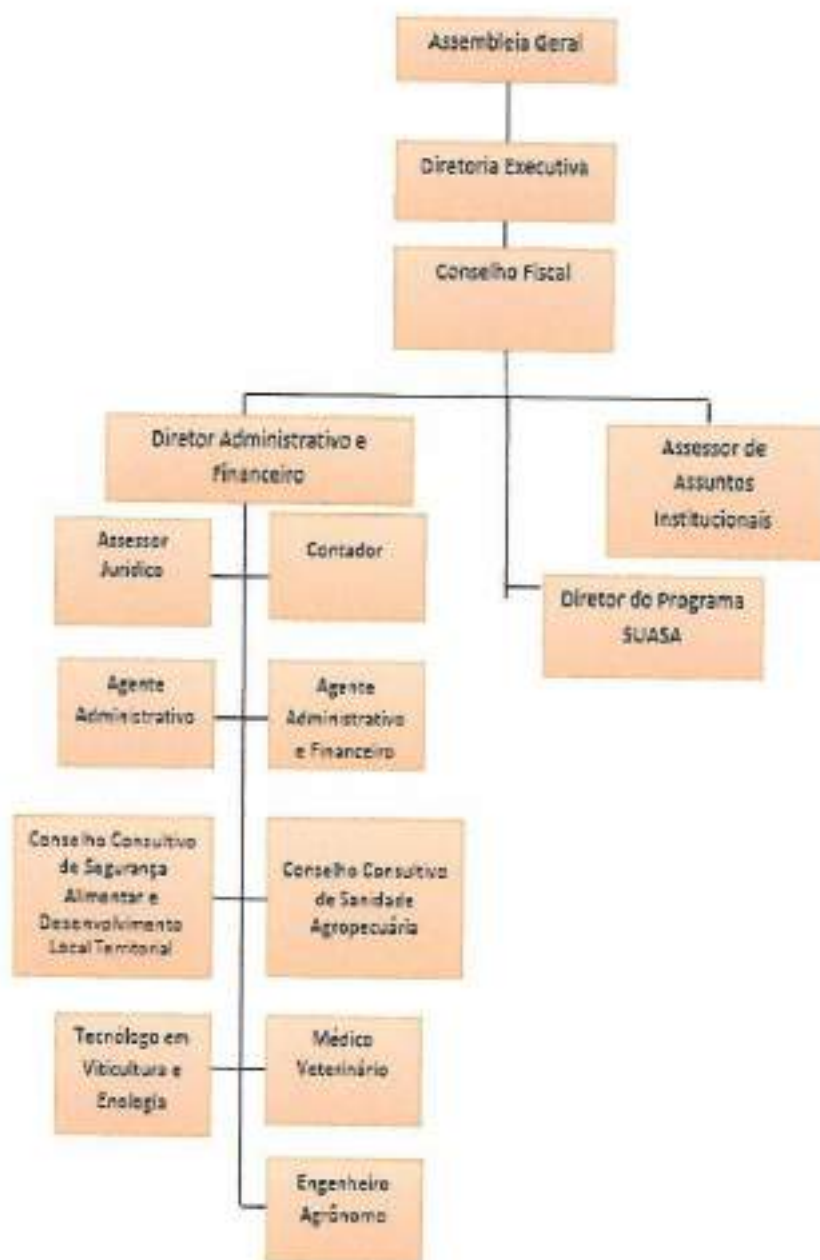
Assembleia Geral

Diretoria Executiva

Conselho Fiscal

Diretor Administrativo e Financeiro

Assessor de Assuntos Institucionais

Assessor Jurídico

Contador

Diretor do Programa SUASA

Agente Administrativo

Agente Administrativo e Financeiro

Conselho Consultivo de Segurança Alimentar e Desenvolvimento Local Territorial

Conselho Consultivo de Sanidade Agropecuária

Tecnólogo em Viticultura e Enologia

Médico Veterinário

Engenheiro Agrônomo